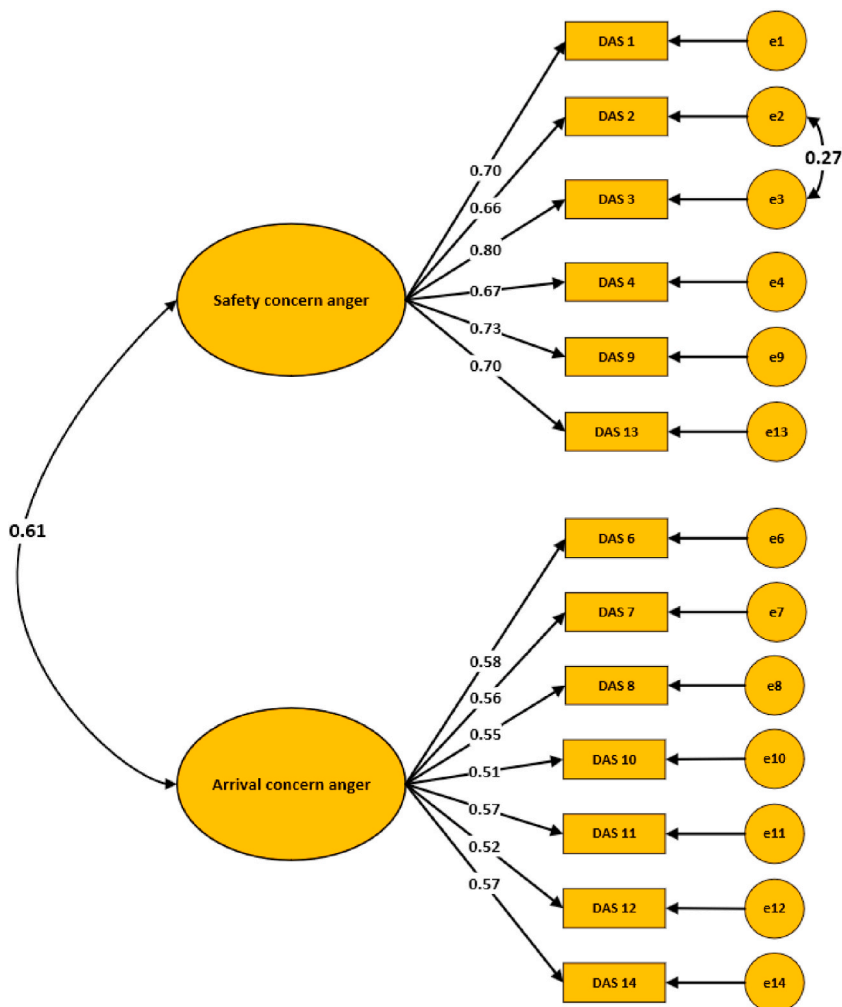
DAS 1
e1
DAS 2
e2
0.27
DAS 3
e3
DAS 4
e4
DAS 9
e9
DAS 13
e13
0.70
0.66
0.80
0.67
0.73
0.70
Safety concern anger
0.61
DAS 6
e6
DAS 7
e7
DAS 8
e8
DAS 10
e10
DAS 11
e11
DAS 12
e12
DAS 14
e14
0.58
0.56
0.55
0.51
0.57
0.52
0.57
Arrival concern anger